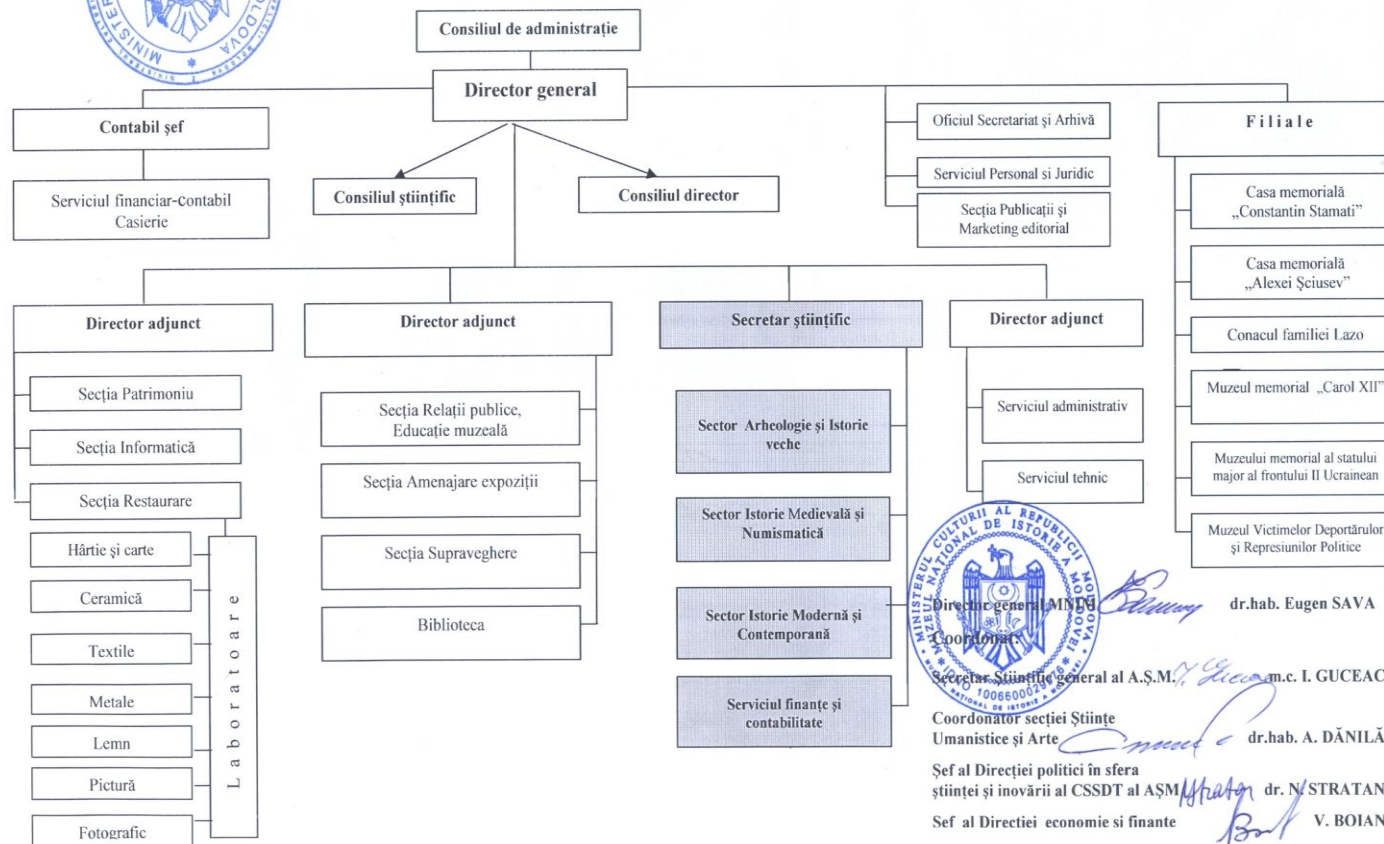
MINISTERUL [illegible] MOLDOVA

Consiliul de administrație

Director general

Contabil şef

Serviciul financiar-contabil Casierie

Consiliul ştiinţific

Consiliul director

Oficiul Secretariat şi Arhivă

Serviciul Personal si Juridic

Secţia Publicaţii şi Marketing editorial

Filiale

Casa memorială „Constantin Stamati"

Casa memorială „Alexei Şciusev"

Conacul familiei Lazo

Muzeul memorial „Carol XII"

Muzeului memorial al statului major al frontului II Ucrainean

Muzeul Victimelor Deportărilor şi Represiunilor Politice

Director adjunct

Secţia Patrimoniu

Secţia Informatică

Secţia Restaurare

Hârtie şi carte

Ceramică

Textile

Metale

Lemn

Pictură

Fotografic

Laboratoare

Director adjunct

Secţia Relaţii publice, Educaţie muzeală

Secţia Amenajare expoziţii

Secţia Supraveghere

Biblioteca

Secretar ştiinţific

Sector Arheologie şi Istorie veche

Sector Istorie Medievală şi Numismatică

Sector Istorie Modernă şi Contemporană

Serviciul finanţe şi contabilitate

Director adjunct

Serviciul administrativ

Serviciul tehnic

MINISTERUL CULTURII AL REPUBLICII MOLDOVA MUZEUL NAŢIONAL DE ISTORIE A MOLDOVEI 1006600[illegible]

Director general MNIM dr.hab. Eugen SAVA

Coordonat:

Secretar Ştiinţific general al A.Ş.M. m.c. I. GUCEAC

Coordonator secţiei Ştiinţe Umanistice şi Arte dr.hab. A. DĂNILĂ

Şef al Direcţiei politici în sfera ştiinţei şi inovării al CSSDT al AŞM dr. N. STRATAN

Sef al Directiei economie si finante V. BOIAN